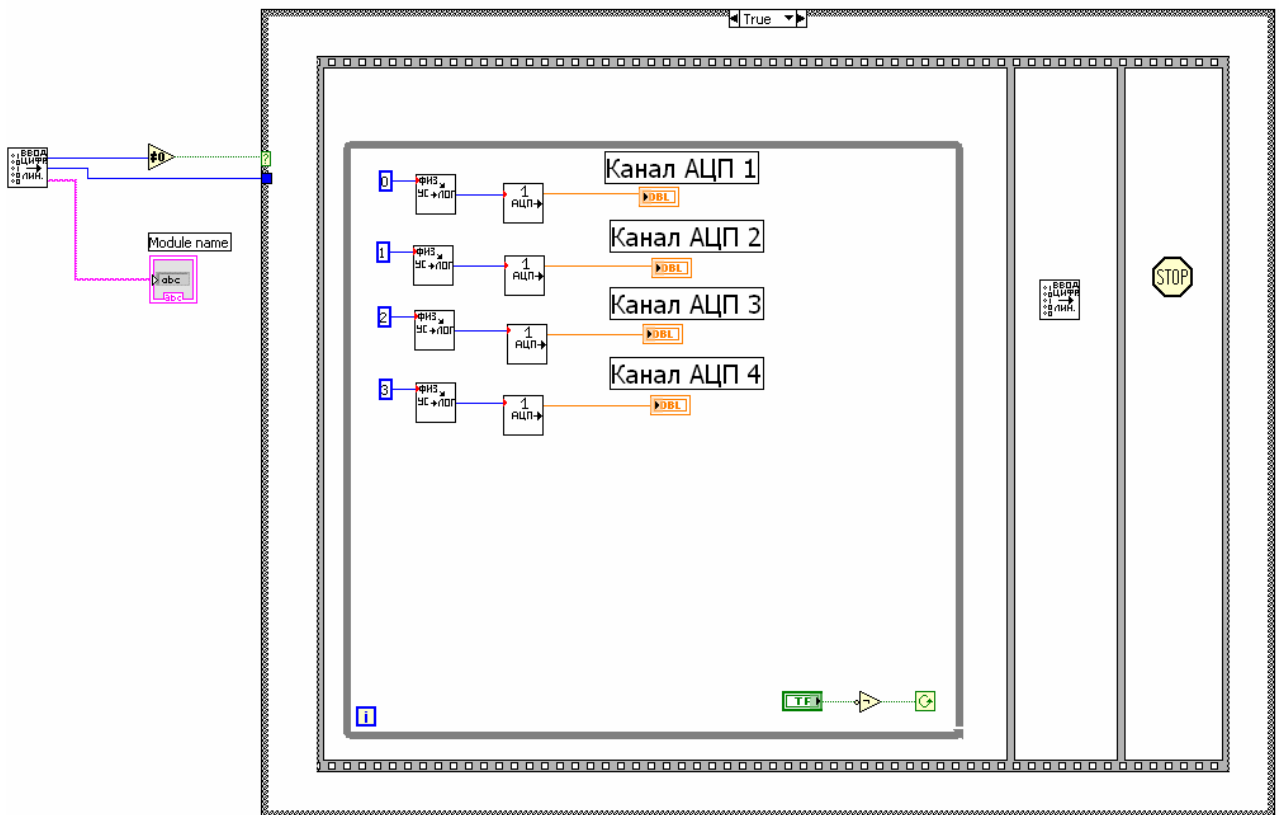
True

ВВОД ЦИФР ЛИН.

≠0

?

Module name

abc

abc

Канал АЦП 1

0

ФИЗ УС→ЛОГ

1 АЦП

DBL

Канал АЦП 2

1

ФИЗ УС→ЛОГ

1 АЦП

DBL

Канал АЦП 3

2

ФИЗ УС→ЛОГ

1 АЦП

DBL

Канал АЦП 4

3

ФИЗ УС→ЛОГ

1 АЦП

DBL

TF

i

ВВОД ЦИФР ЛИН.

STOP